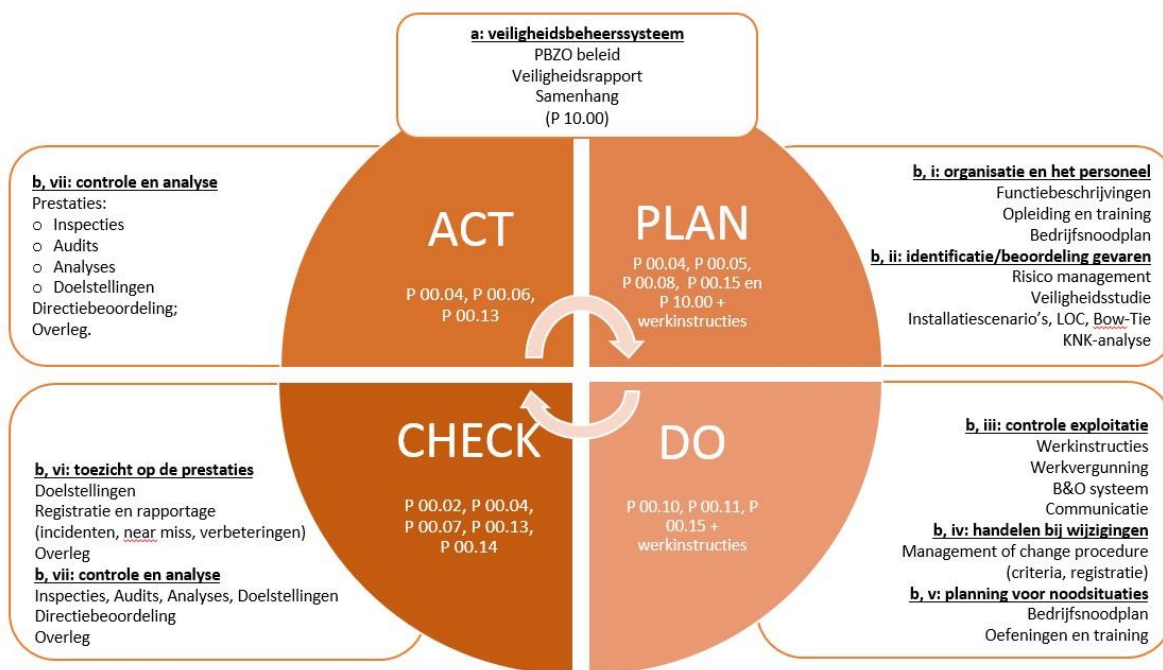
a: veiligheidsbeheerssysteem
PBZO beleid
Veiligheidsrapport
Samenhang
(P 10.00)

b, vii: controle en analyse
Prestaties:
o Inspecties
o Audits
o Analyses
o Doelstellingen
Directiebeoordeling;
Overleg.

ACT
P 00.04, P 00.06, P 00.13

PLAN
P 00.04, P 00.05, P 00.08, P 00.15 en P 10.00 + werkinstructies

b, i: organisatie en het personeel
Functiebeschrijvingen
Opleiding en training
Bedrijfsnoodplan
b, ii: identificatie/beoordeling gevaren
Risico management
Veiligheidsstudie
Installatiescenario's, LOC, Bow-Tie
KNK-analyse

CHECK
P 00.02, P 00.04, P 00.07, P 00.13, P 00.14

DO
P 00.10, P 00.11, P 00.15 + werkinstructies

b, vi: toezicht op de prestaties
Doelstellingen
Registratie en rapportage
(incidenten, near miss, verbeteringen)
Overleg
b, vii: controle en analyse
Inspecties, Audits, Analyses, Doelstellingen
Directiebeoordeling
Overleg

b, iii: controle exploitatie
Werkinstructies
Werkvergunning
B&O systeem
Communicatie
b, iv: handelen bij wijzigingen
Management of change procedure
(criteria, registratie)
b, v: planning voor noodsituaties
Bedrijfsnoodplan
Oefeningen en training